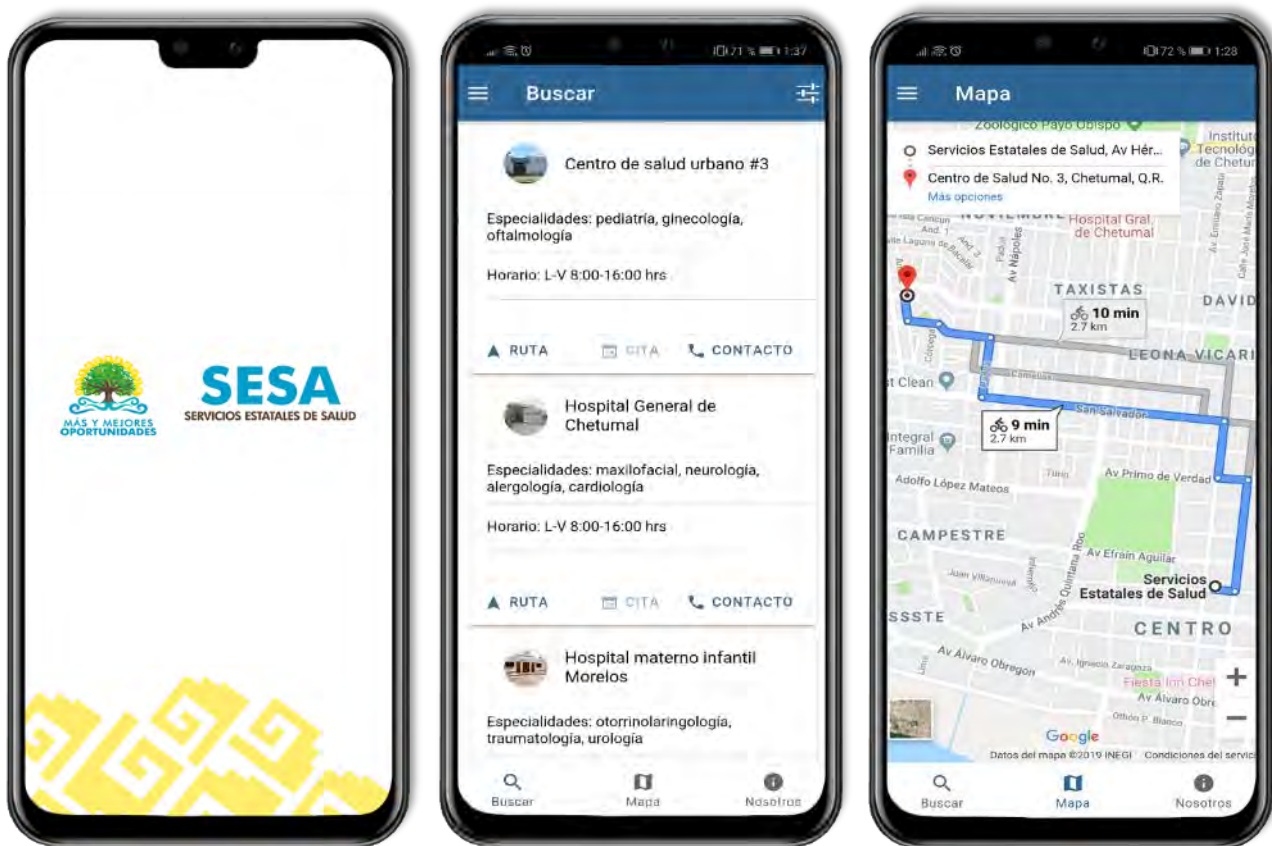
MÁS Y MEJORES OPORTUNIDADES

SESA
SERVICIOS ESTATALES DE SALUD

71% 1:37

Buscar

Centro de salud urbano #3

Especialidades: pediatría, ginecología, oftalmología

Horario: L-V 8:00-16:00 hrs

RUTA CITA CONTACTO

Hospital General de Chetumal

Especialidades: maxilofacial, neurología, alergología, cardiología

Horario: L-V 8:00-16:00 hrs

RUTA CITA CONTACTO

Hospital materno infantil Morelos

Especialidades: otorrinolaringología, traumatología, urología

Buscar Mapa Nosotros

72% 1:28

Mapa

Zoológico Payo Obispo

Servicios Estatales de Salud, Av Hér...

Centro de Salud No. 3, Chetumal, Q.R.

Más opciones

Instituto Tecnológico de Chetumal

Hospital Gral. de Chetumal

Av Nápoles

TAXISTAS

DAVID

10 min
2.7 km

LEONA VICARIO

Clean

9 min
2.7 km

San Salvador

Integral Familia

Av Primo de Verdad

Adolfo López Mateos

CAMPESTRE

Av Efraín Aguilar

Servicios Estatales de Salud

SSSTE

Av Andrés Quintana Roo

CENTRO

Av Álvaro Obregón

Av. Ignacio Zaragoza

Fiesta Inn Chet

Av Álvaro Obre

Othón P. Blanco

Google

Datos del mapa ©2019 INEGI Condiciones del servicio

Buscar Mapa Nosotros